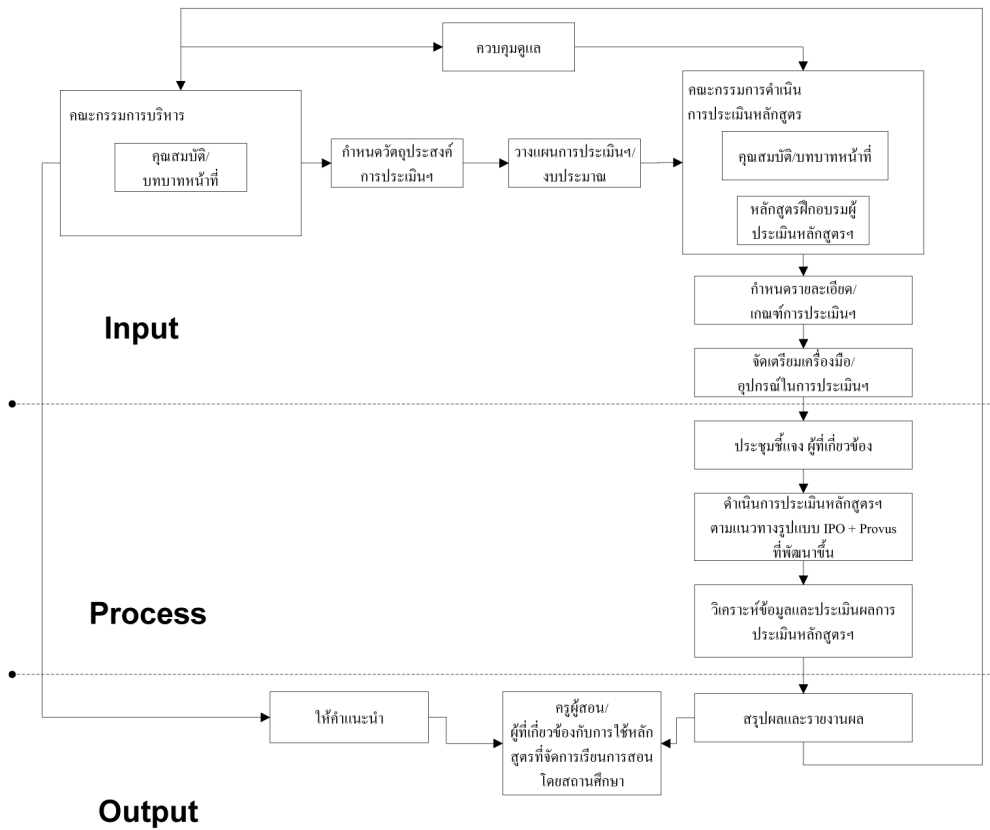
ควบคุมดูแล

คณะกรรมการบริหาร

คุณสมบัติ/
บทบาทหน้าที่

กำหนดวัตถุประสงค์
การประเมินฯ

วางแผนการประเมินฯ/
งบประมาณ

คณะกรรมการดำเนิน
การประเมินหลักสูตร

คุณสมบัติ/บทบาทหน้าที่

หลักสูตรฝึกอบรมผู้
ประเมินหลักสูตรฯ

กำหนดรายละเอียด/
เกณฑ์การประเมินฯ

Input

จัดเตรียมเครื่องมือ/
อุปกรณ์ในการประเมินฯ

ประชุมชี้แจง ผู้ที่เกี่ยวข้อง

ดำเนินการประเมินหลักสูตรฯ
ตามแนวทางรูปแบบ IPO + Provus
ที่พัฒนาขึ้น

Process

วิเคราะห์ข้อมูลและประเมินผลการ
ประเมินหลักสูตรฯ

ให้คำแนะนำ

ครูผู้สอน/
ผู้ที่เกี่ยวข้องกับการใช้หลัก
สูตรที่จัดการเรียนการสอน
โดยสถานศึกษา

สรุปผลและรายงานผล

Output